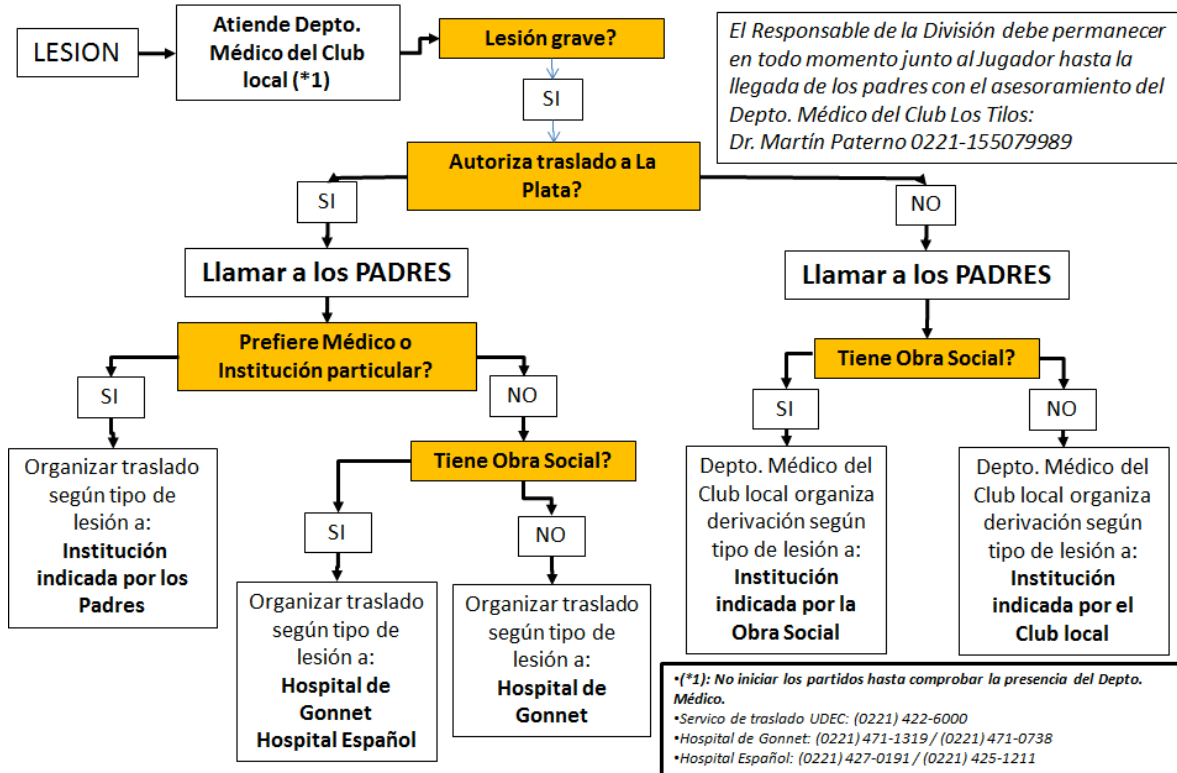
LESION

Atiende Depto. Médico del Club local (*1)

Lesión grave?

El Responsable de la División debe permanecer en todo momento junto al Jugador hasta la llegada de los padres con el asesoramiento del Depto. Médico del Club Los Tilos:
Dr. Martín Paterno 0221-155079989

SI

Autoriza traslado a La Plata?

SI

NO

Llamar a los PADRES

Llamar a los PADRES

Prefiere Médico o Institución particular?

SI

NO

Organizar traslado según tipo de lesión a:
**Institución indicada por los Padres**

Tiene Obra Social?

SI

NO

Organizar traslado según tipo de lesión a:
**Hospital de Gonnet Hospital Español**

Organizar traslado según tipo de lesión a:
**Hospital de Gonnet**

Tiene Obra Social?

SI

NO

Depto. Médico del Club local organiza derivación según tipo de lesión a:
**Institución indicada por la Obra Social**

Depto. Médico del Club local organiza derivación según tipo de lesión a:
**Institución indicada por el Club local**

•(*1): No iniciar los partidos hasta comprobar la presencia del Depto. Médico.
•Servico de traslado UDEC: (0221) 422-6000
•Hospital de Gonnet: (0221) 471-1319 / (0221) 471-0738
•Hospital Español: (0221) 427-0191 / (0221) 425-1211